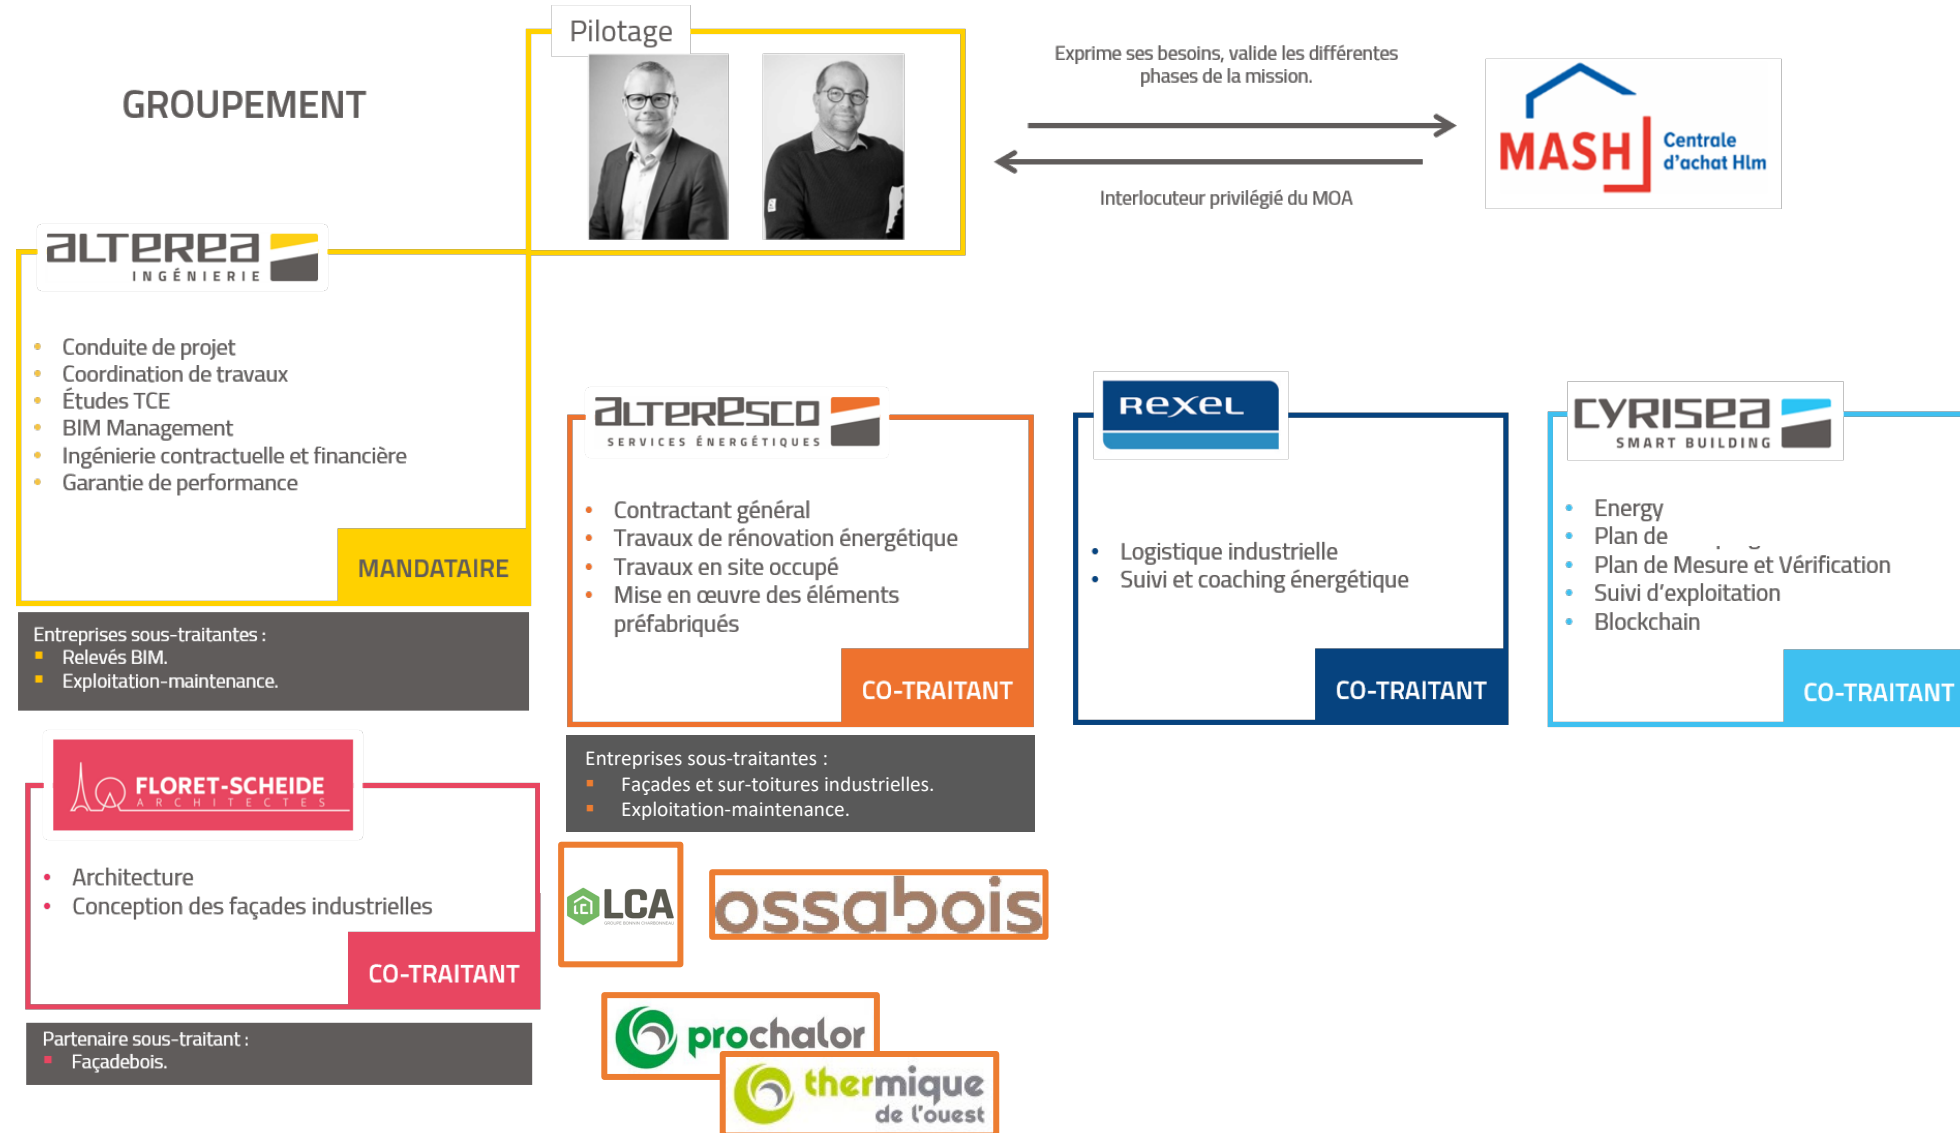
GROUPEMENT

Pilotage

Exprime ses besoins, valide les différentes phases de la mission.

Interlocuteur privilégié du MOA

MASH Centrale d'achat Hlm

alterea INGÉNIERIE

- Conduite de projet
- Coordination de travaux
- Études TCE
- BIM Management
- Ingénierie contractuelle et financière
- Garantie de performance

MANDATAIRE

Entreprises sous-traitantes :
- Relevés BIM.
- Exploitation-maintenance.

alteresco SERVICES ÉNERGÉTIQUES

- Contractant général
- Travaux de rénovation énergétique
- Travaux en site occupé
- Mise en œuvre des éléments préfabriqués

CO-TRAITANT

Entreprises sous-traitantes :
- Façades et sur-toitures industrielles.
- Exploitation-maintenance.

rexel

- Logistique industrielle
- Suivi et coaching énergétique

CO-TRAITANT

cyrisea SMART BUILDING

- Energy
- Plan de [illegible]
- Plan de Mesure et Vérification
- Suivi d'exploitation
- Blockchain

CO-TRAITANT

FLORET-SCHEIDE ARCHITECTES

- Architecture
- Conception des façades industrielles

CO-TRAITANT

Partenaire sous-traitant :
- Façadebois.

LCA

ossabois

prochalor

thermique de l'ouest